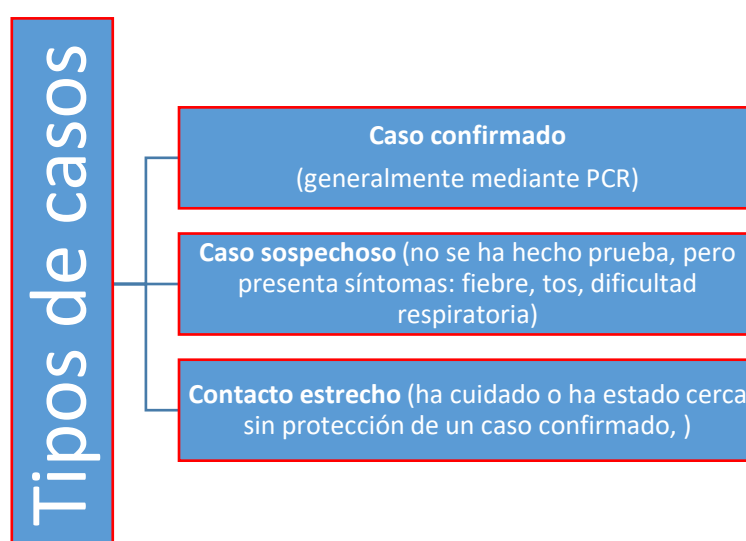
Tipos de casos

**Caso confirmado**
(generalmente mediante PCR)

**Caso sospechoso** (no se ha hecho prueba, pero presenta síntomas: fiebre, tos, dificultad respiratoria)

**Contacto estrecho** (ha cuidado o ha estado cerca sin protección de un caso confirmado, )